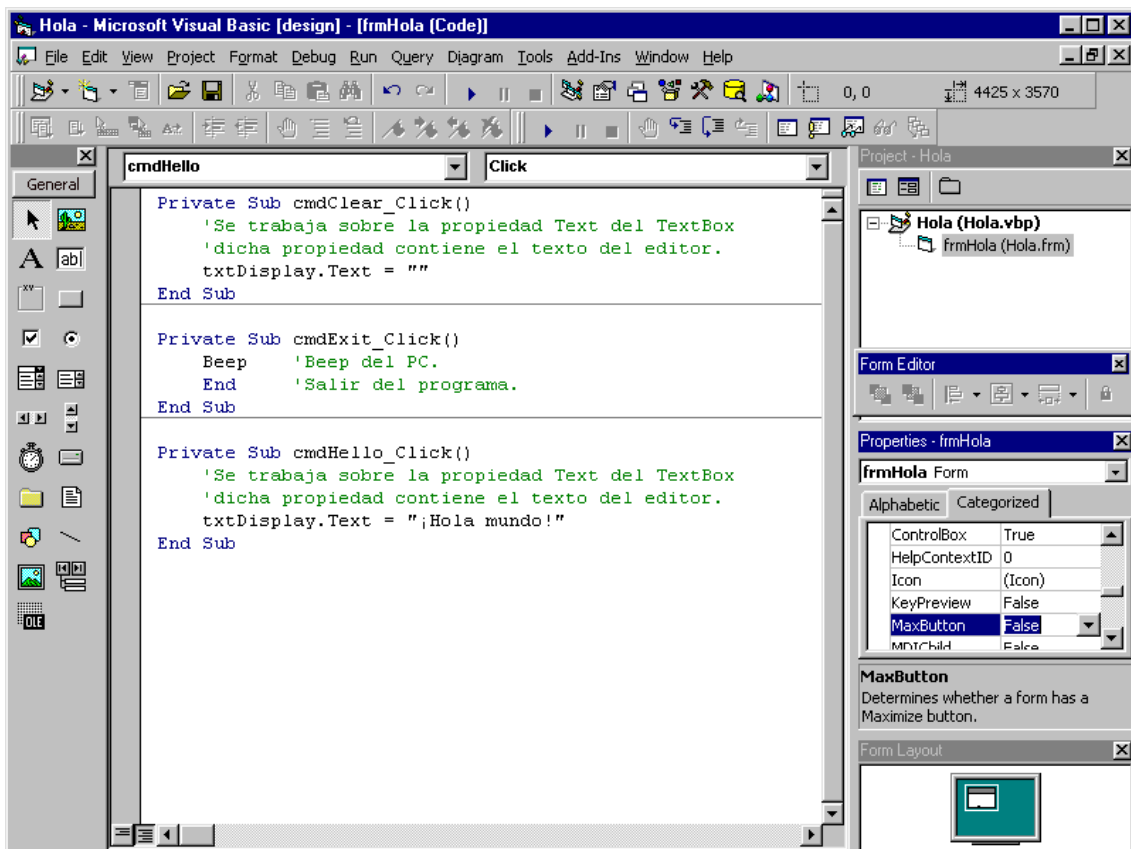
Hola - Microsoft Visual Basic [design] - [frmHola (Code)]

File Edit View Project Format Debug Run Query Diagram Tools Add-Ins Window Help

0, 0

4425 x 3570

General

cmdHello

Click

Private Sub cmdClear_Click()
    'Se trabaja sobre la propiedad Text del TextBox
    'dicha propiedad contiene el texto del editor.
    txtDisplay.Text = ""
End Sub

Private Sub cmdExit_Click()
    Beep    'Beep del PC.
    End     'Salir del programa.
End Sub

Private Sub cmdHello_Click()
    'Se trabaja sobre la propiedad Text del TextBox
    'dicha propiedad contiene el texto del editor.
    txtDisplay.Text = "¡Hola mundo!"
End Sub

Project - Hola

Hola (Hola.vbp)

frmHola (Hola.frm)

Form Editor

Properties - frmHola

frmHola Form

Alphabetic Categorized

| | |
|---|---|
| ControlBox | True |
| HelpContextID | 0 |
| Icon | (Icon) |
| KeyPreview | False |
| MaxButton | False |
| MDIChild | False |

MaxButton
Determines whether a form has a Maximize button.

Form Layout